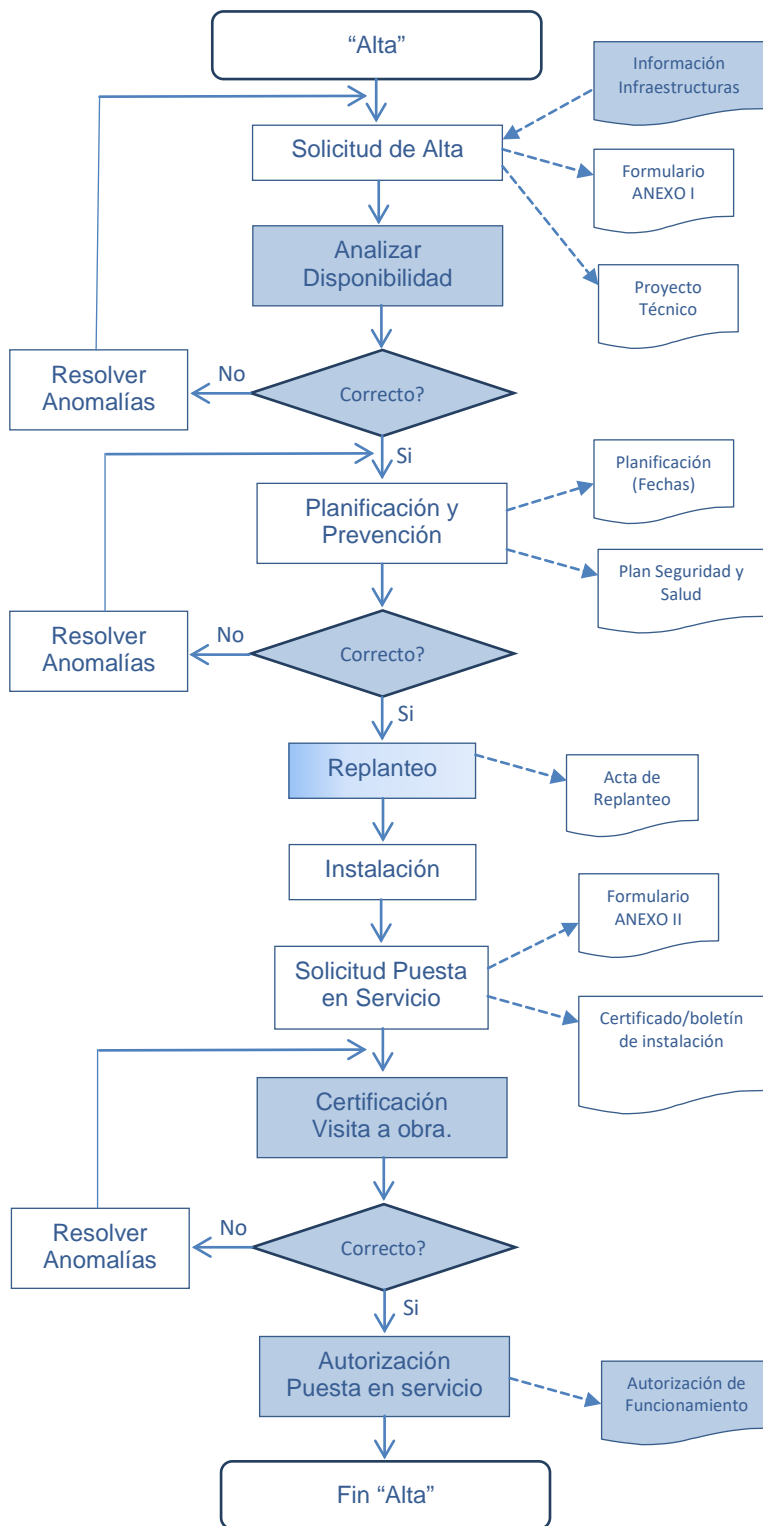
"Alta"

Información Infraestructuras

Solicitud de Alta

Formulario ANEXO I

Analizar Disponibilidad

Proyecto Técnico

Resolver Anomalías

No

Correcto?

Si

Planificación (Fechas)

Planificación y Prevención

Plan Seguridad y Salud

Resolver Anomalías

No

Correcto?

Si

Replanteo

Acta de Replanteo

Instalación

Formulario ANEXO II

Solicitud Puesta en Servicio

Certificado/boletín de instalación

Certificación Visita a obra.

Resolver Anomalías

No

Correcto?

Si

Autorización Puesta en servicio

Autorización de Funcionamiento

Fin "Alta"